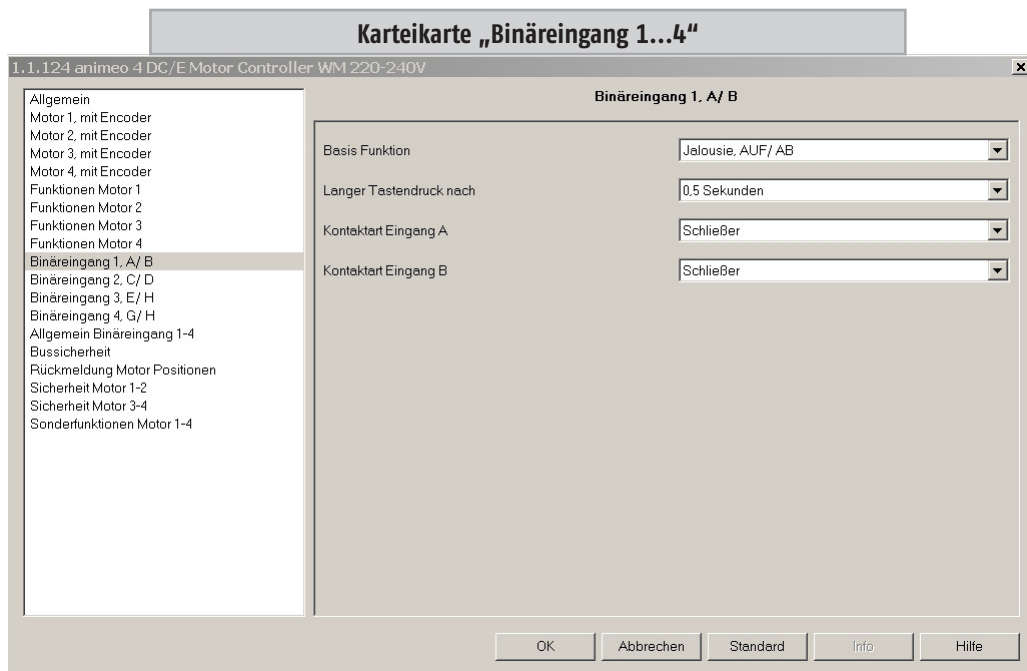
Karteikarte „Binäreingang 1...4"

1.1.124 animeo 4 DC/E Motor Controller WM 220-240V

Allgemein
Motor 1, mit Encoder
Motor 2, mit Encoder
Motor 3, mit Encoder
Motor 4, mit Encoder
Funktionen Motor 1
Funktionen Motor 2
Funktionen Motor 3
Funktionen Motor 4
Binäreingang 1, A/ B
Binäreingang 2, C/ D
Binäreingang 3, E/ H
Binäreingang 4, G/ H
Allgemein Binäreingang 1-4
Bussicherheit
Rückmeldung Motor Positionen
Sicherheit Motor 1-2
Sicherheit Motor 3-4
Sonderfunktionen Motor 1-4

Binäreingang 1, A/ B

Basis Funktion | Jalousie, AUF/ AB
Langer Tastendruck nach | 0,5 Sekunden
Kontaktart Eingang A | Schließer
Kontaktart Eingang B | Schließer

OK | Abbrechen | Standard | Info | Hilfe